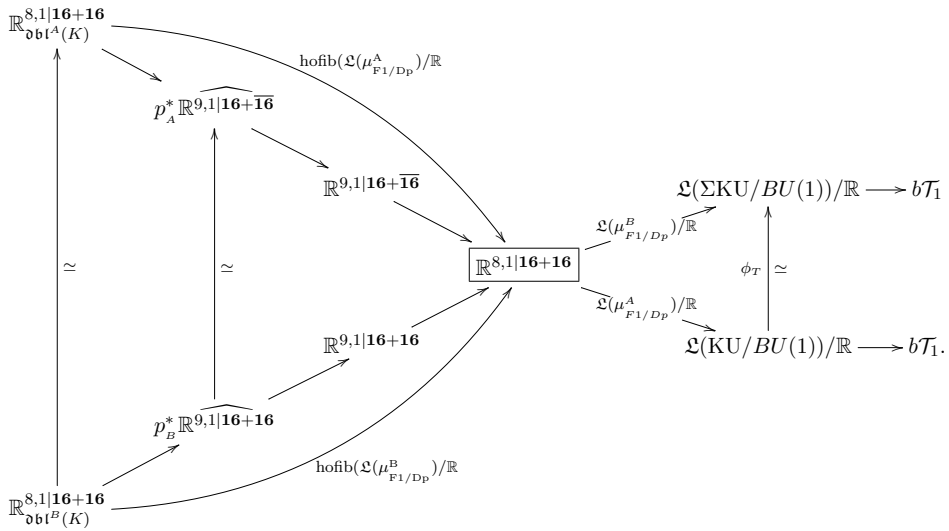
$\mathbb{R}^{8,1|\mathbf{16}+\mathbf{16}}_{\mathfrak{dbl}^A(K)}$

$\mathrm{hofib}(\mathfrak{L}(\mu^{\mathrm{A}}_{\mathrm{F1/Dp}}))/\mathbb{R}$

$p_A^* \mathbb{R}^{9,1|\widehat{\mathbf{16}+\overline{\mathbf{16}}}}$

$\mathbb{R}^{9,1|\mathbf{16}+\overline{\mathbf{16}}}$

$\mathfrak{L}(\Sigma\mathrm{KU}/BU(1))/\mathbb{R} \longrightarrow b\mathcal{T}_1$

$\mathfrak{L}(\mu^B_{F1/Dp})/\mathbb{R}$

$\simeq$

$\simeq$

$\boxed{\mathbb{R}^{8,1|\mathbf{16}+\mathbf{16}}}$

$\phi_T$ $\simeq$

$\mathfrak{L}(\mu^A_{F1/Dp})/\mathbb{R}$

$\mathbb{R}^{9,1|\mathbf{16}+\mathbf{16}}$

$\mathfrak{L}(\mathrm{KU}/BU(1))/\mathbb{R} \longrightarrow b\mathcal{T}_1.$

$p_B^* \mathbb{R}^{9,1|\widehat{\mathbf{16}+\mathbf{16}}}$

$\mathrm{hofib}(\mathfrak{L}(\mu^{\mathrm{B}}_{\mathrm{F1/Dp}}))/\mathbb{R}$

$\mathbb{R}^{8,1|\mathbf{16}+\mathbf{16}}_{\mathfrak{dbl}^B(K)}$